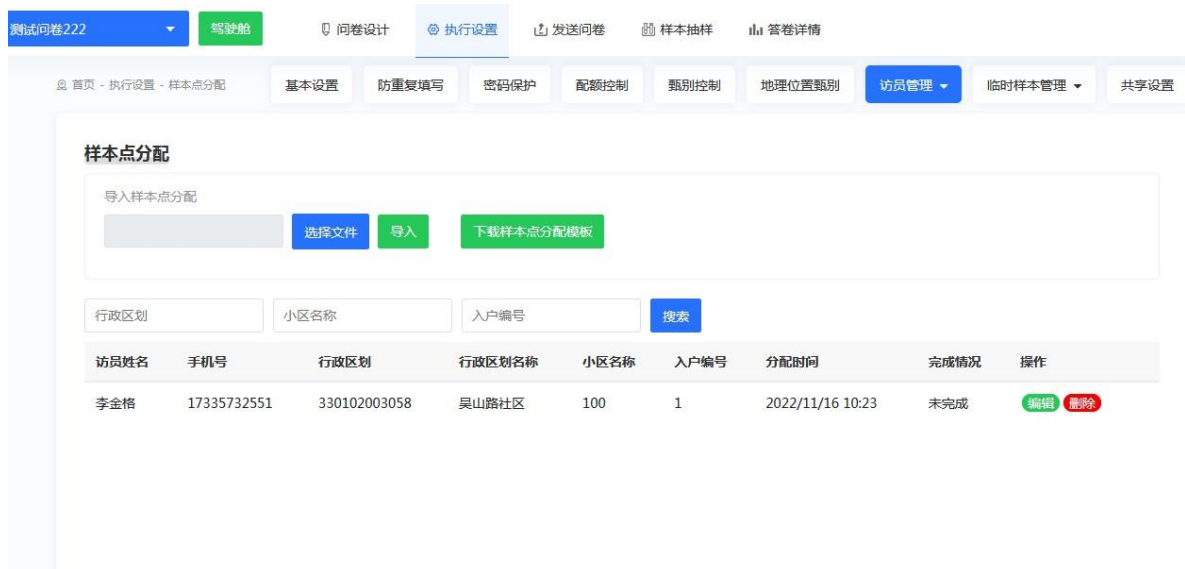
测试问卷222 驾驶舱 问卷设计 执行设置 发送问卷 样本抽样 答卷详情

首页 - 执行设置 - 样本点分配 基本设置 防重复填写 密码保护 配额控制 甄别控制 地理位置甄别 访员管理 临时样本管理 共享设置

样本点分配

导入样本点分配

选择文件 导入 下载样本点分配模板

行政区划 小区名称 入户编号 搜索

| 访员姓名 | 手机号 | 行政区划 | 行政区划名称 | 小区名称 | 入户编号 | 分配时间 | 完成情况 | 操作 |
|---|---|---|---|---|---|---|---|---|
| 李金格 | 17335732551 | 330102003058 | 吴山路社区 | 100 | 1 | 2022/11/16 10:23 | 未完成 | 编辑 删除 |